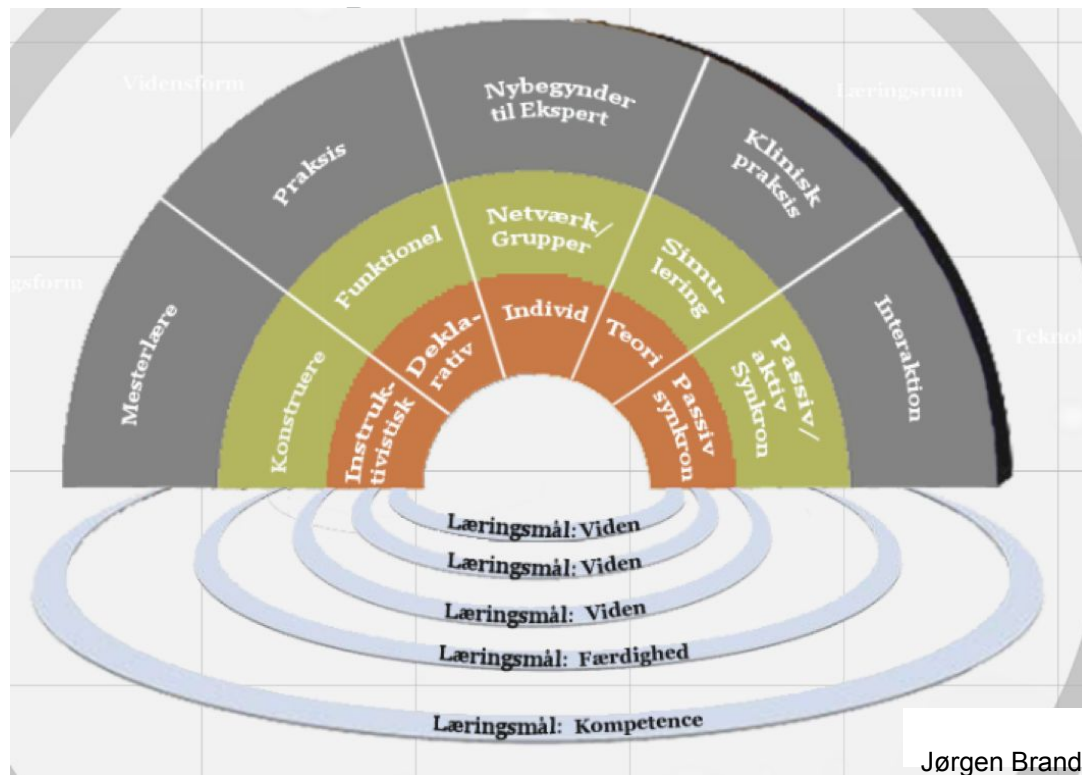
Vidensform

Læringsrum

gsform

Tekno

Mesterlære

Praksis

Nybegynder til Ekspert

Klinisk praksis

Interaktion

Konstruere

Funktionel

Netværk/ Grupper

Simulering

Passiv/ aktiv Synkron

Instruktivistisk

Deklarativ

Individ

Teori

Passiv synkron

Læringsmål: Viden

Læringsmål: Viden

Læringsmål: Viden

Læringsmål: Færdighed

Læringsmål: Kompetence

Jørgen Brand